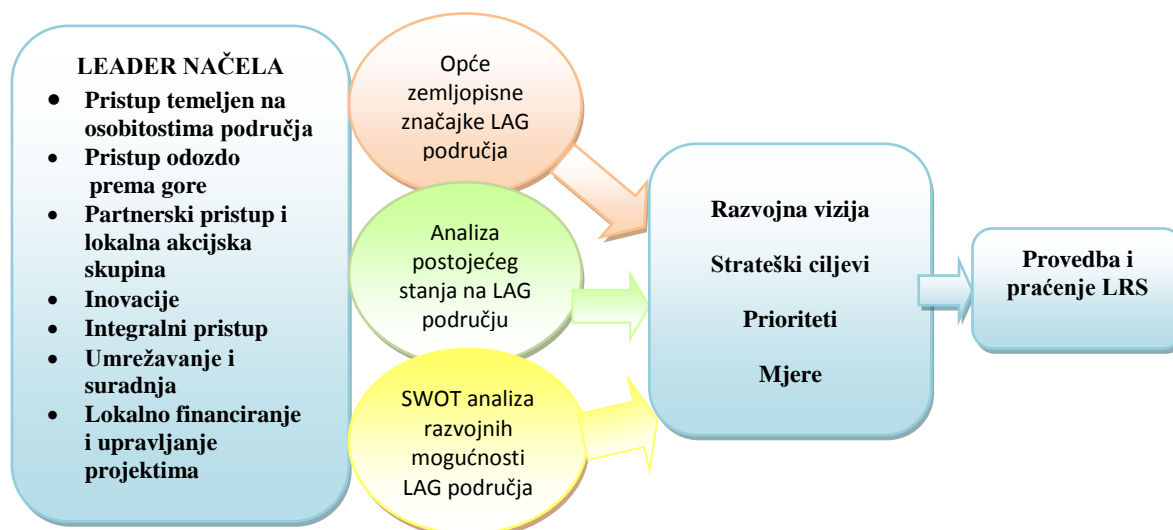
LEADER NAČELA

- Pristup temeljen na osobitostima područja
- Pristup odozdo prema gore
- Partnerski pristup i lokalna akcijska skupina
- Inovacije
- Integralni pristup
- Umrežavanje i suradnja
- Lokalno financiranje i upravljanje projektima

Opće zemljopisne značajke LAG područja

Analiza postojećeg stanja na LAG području

SWOT analiza razvojnih mogućnosti LAG područja

Razvojna vizija

Strateški ciljevi

Prioriteti

Mjere

Provedba i praćenje LRS